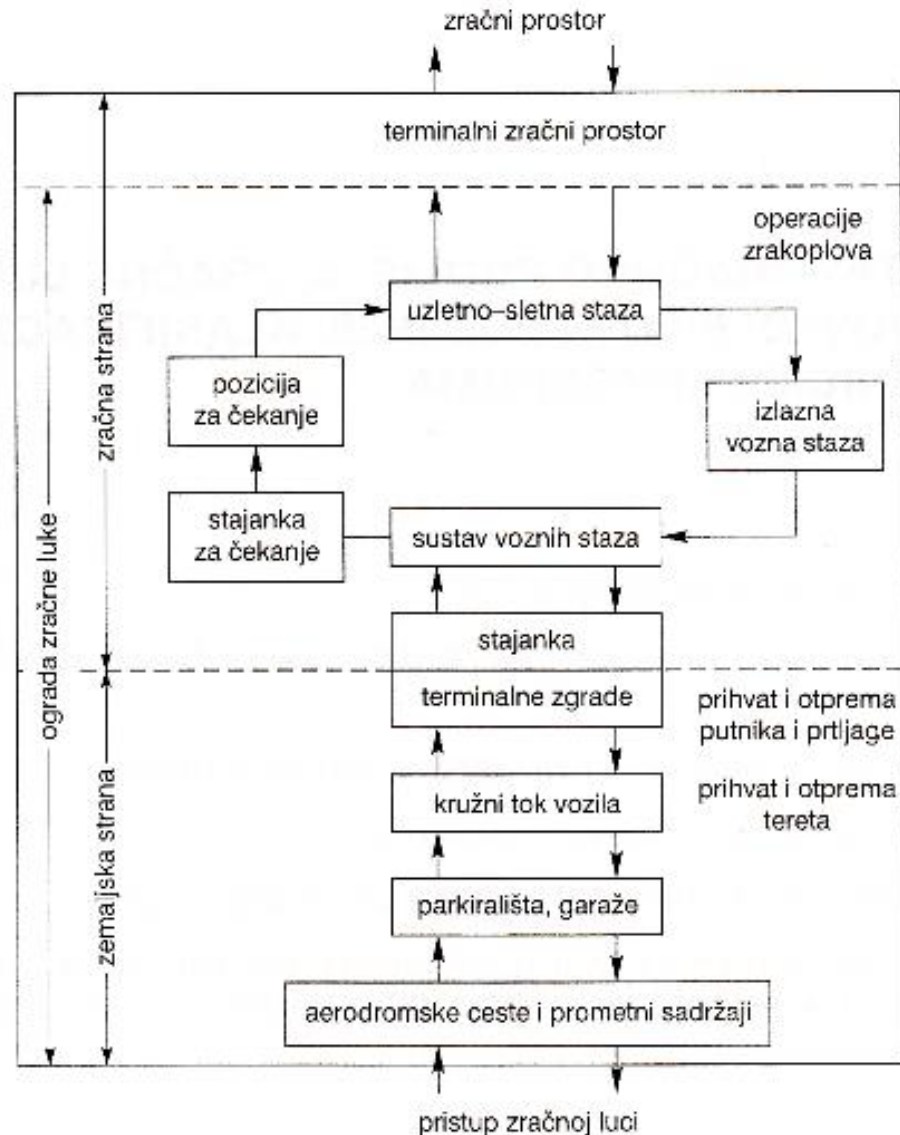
zračni prostor

terminalni zračni prostor

operacije zrakoplova

uzletno–sletna staza

pozicija za čekanje

izlazna vozna staza

stajanka za čekanje

sustav voznih staza

stajanka

terminalne zgrade

prihvat i otprema putnika i prtljage

kružni tok vozila

prihvat i otprema tereta

parkirališta, garaže

aerodromske ceste i prometni sadržaji

pristup zračnoj luci

zračna strana

ograda zračne luke

zemajska strana